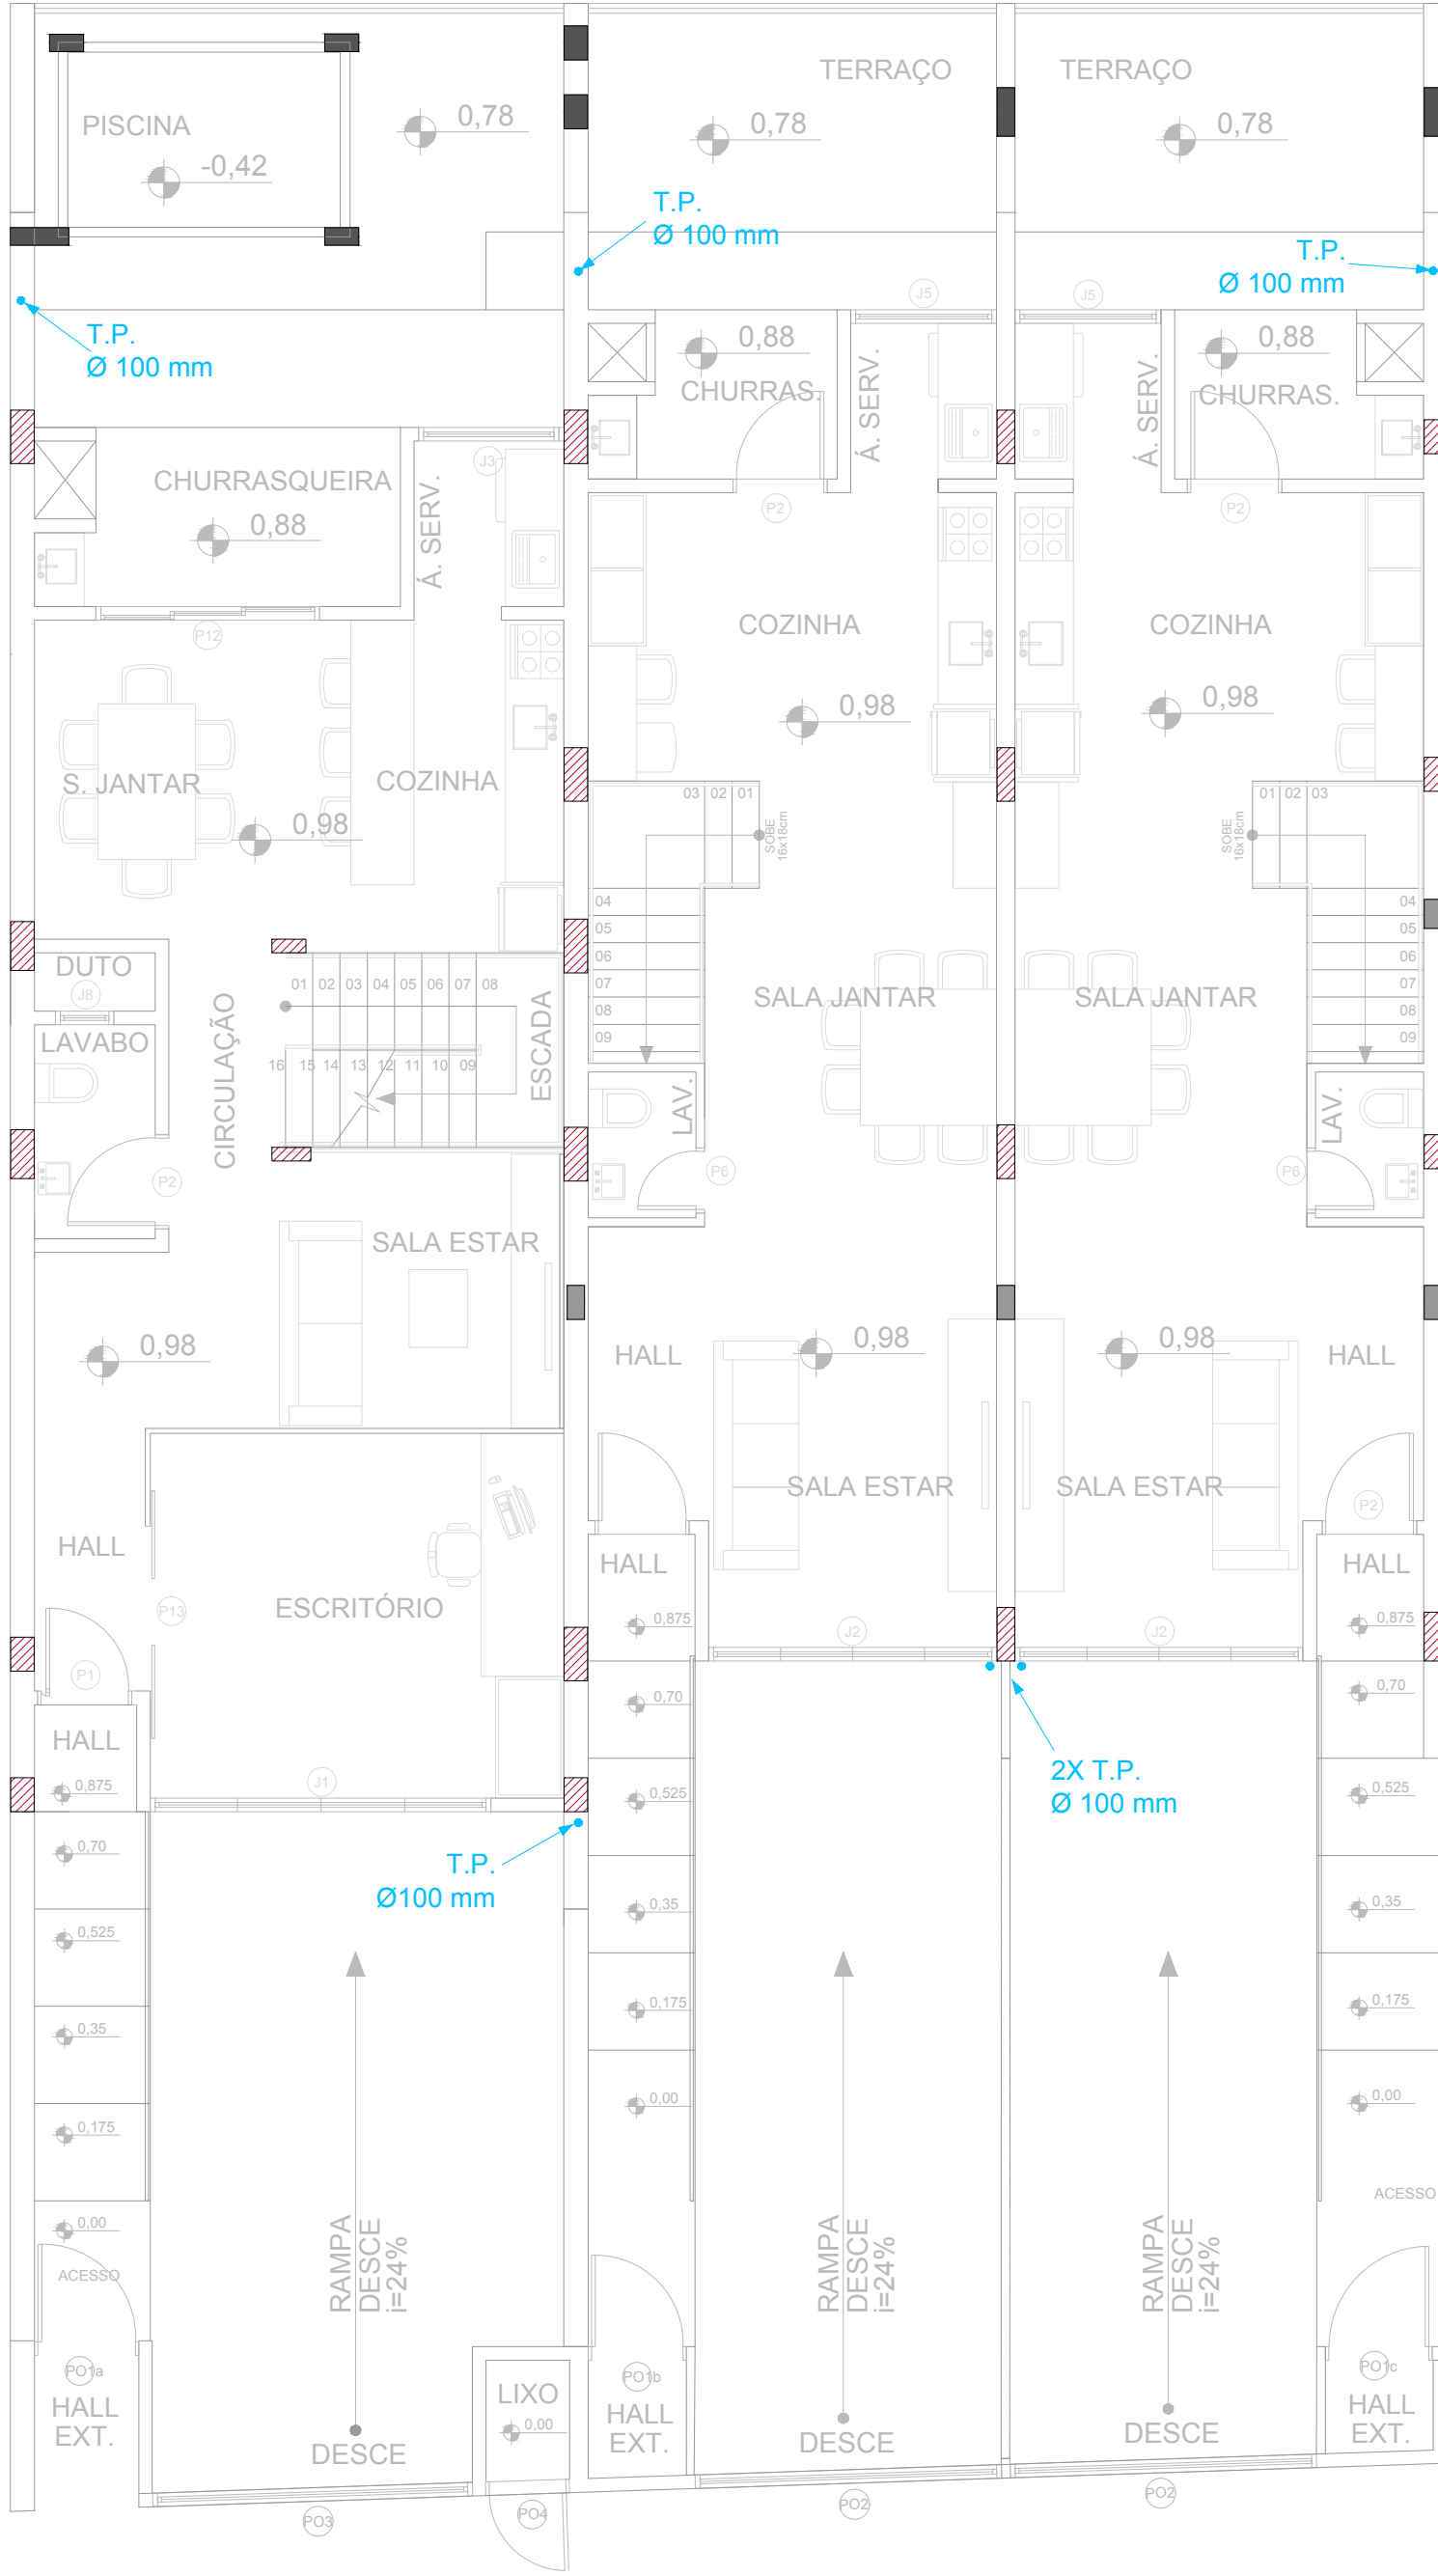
PISCINA
-0,42
0,78
TERRAÇO
0,78
TERRAÇO
0,78
T.P.
Ø 100 mm
T.P.
Ø 100 mm
T.P.
Ø 100 mm
J5
J5
0,88
CHURRAS.
Á. SERV.
Á. SERV.
0,88
CHURRAS.
CHURRASQUEIRA
0,88
Á. SERV.
J3
P2
P2
P12
COZINHA
COZINHA
0,98
0,98
S. JANTAR
COZINHA
0,98
03 02 01
SOBE 16x18cm
01 02 03
SOBE 16x18cm
04
05
06
07
08
09
04
05
06
07
08
09
DUTO
J8
01 02 03 04 05 06 07 08
ESCADA
SALA JANTAR
SALA JANTAR
LAVABO
CIRCULAÇÃO
16 15 14 13 12 11 10 09
LAV.
LAV.
P6
P6
P2
SALA ESTAR
0,98
HALL
0,98
0,98
HALL
SALA ESTAR
SALA ESTAR
P2
HALL
HALL
HALL
P13
ESCRITÓRIO
0,875
0,875
P1
J2
J2
0,70
0,70
HALL
0,875
J1
2X T.P.
Ø 100 mm
0,525
0,525
0,70
T.P.
Ø100 mm
0,525
0,35
0,35
0,35
0,175
0,175
0,175
0,00
0,00
ACESSO
0,00
ACESSO
RAMPA DESCE i=24%
RAMPA DESCE i=24%
RAMPA DESCE i=24%
PO1a
HALL EXT.
LIXO
0,00
PO1b
HALL EXT.
PO1c
HALL EXT.
DESCE
DESCE
DESCE
PO3
PO4
PO2
PO2